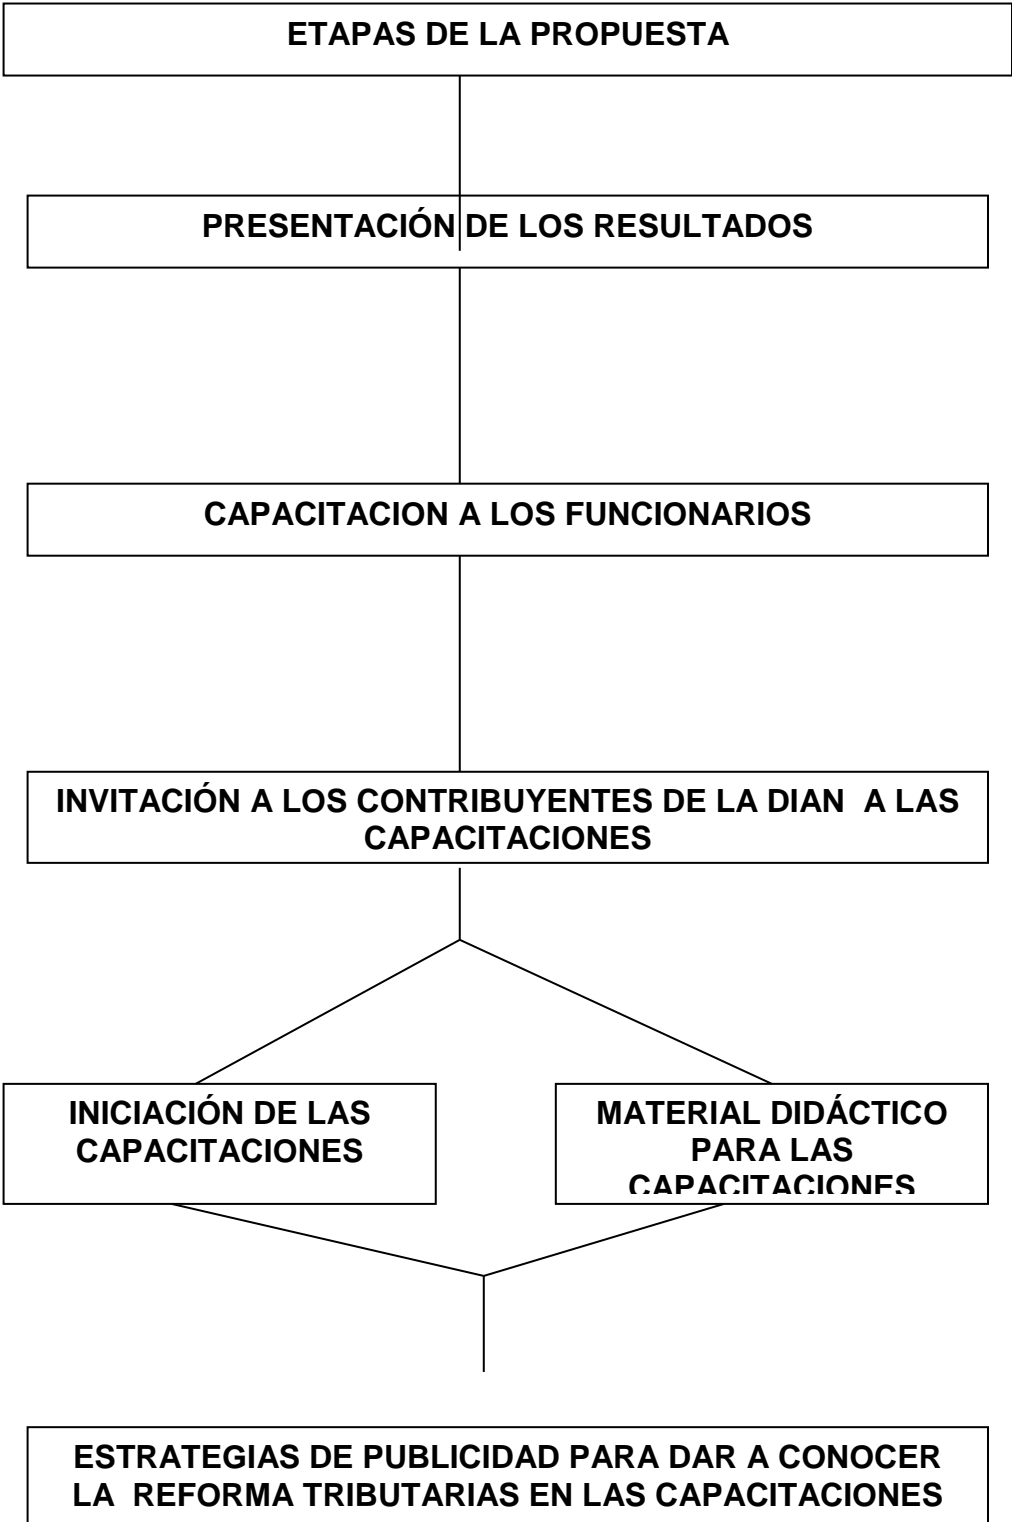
ETAPAS DE LA PROPUESTA

PRESENTACIÓN DE LOS RESULTADOS

CAPACITACION A LOS FUNCIONARIOS

INVITACIÓN A LOS CONTRIBUYENTES DE LA DIAN A LAS CAPACITACIONES

INICIACIÓN DE LAS CAPACITACIONES

MATERIAL DIDÁCTICO PARA LAS CAPACITACIONES

ESTRATEGIAS DE PUBLICIDAD PARA DAR A CONOCER LA REFORMA TRIBUTARIAS EN LAS CAPACITACIONES